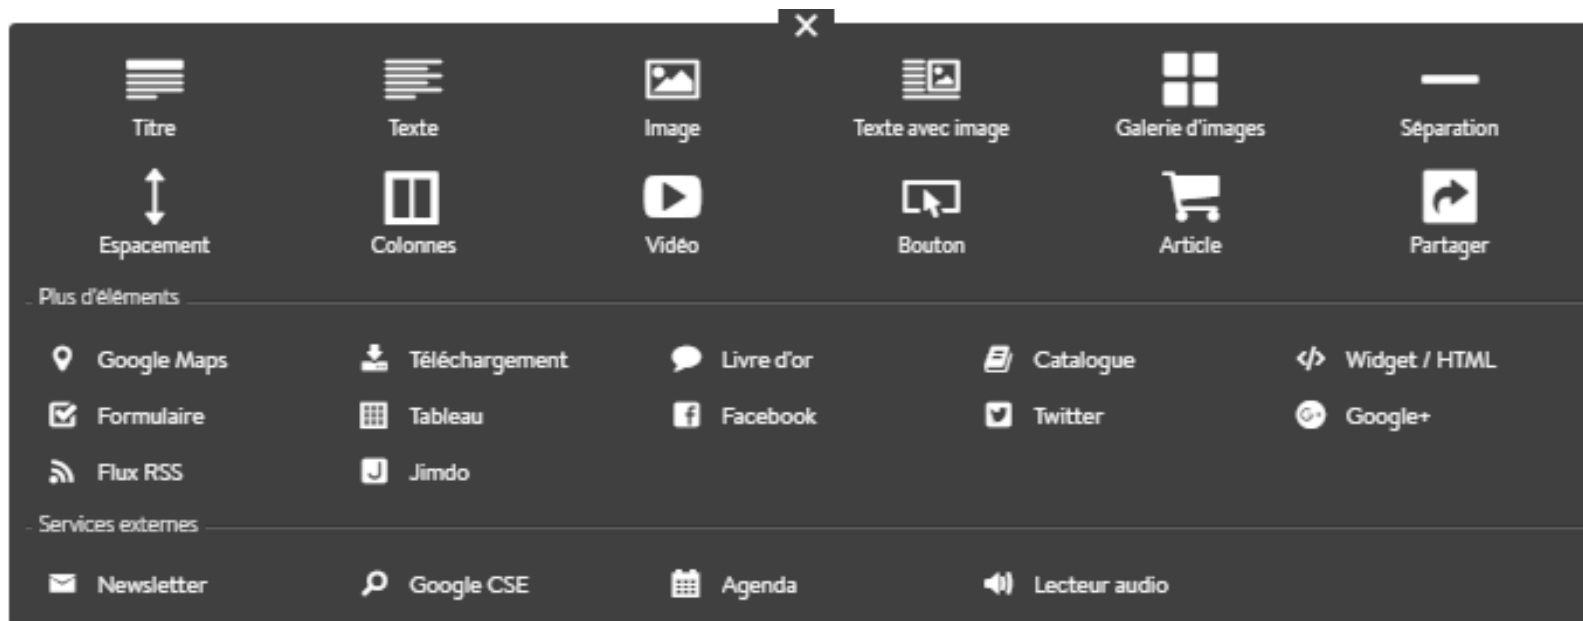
Titre
Texte
Image
Texte avec image
Galerie d'images
Séparation
Espacement
Colonnes
Vidéo
Bouton
Article
Partager

Plus d'éléments

Google Maps
Téléchargement
Livre d'or
Catalogue
Widget / HTML
Formulaire
Tableau
Facebook
Twitter
Google+
Flux RSS
Jimdo

Services externes

Newsletter
Google CSE
Agenda
Lecteur audio